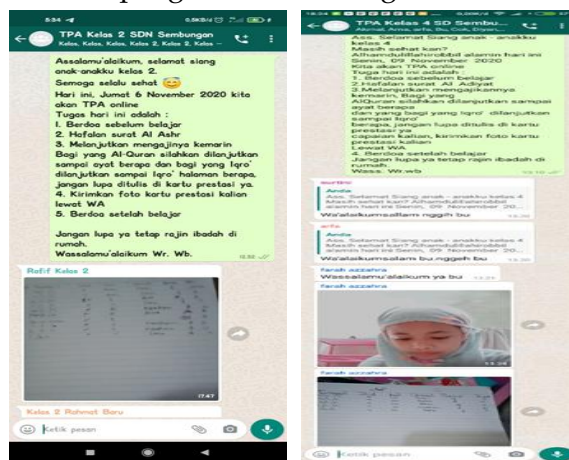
5:34

TPA Kelas 2 SDN Sembungan
Kelas, Kelas, Kelas, Kelas 2, Kelas 2, Kelas

Assalamu'alaikum, selamat siang anak-anakku kelas 2.
Semoga selalu sehat 😊
Hari ini, Jumat 6 November 2020 kita akan TPA online
Tugas hari ini adalah :
1. Berdoa sebelum belajar
2. Hafalan surat Al Ashr
3. Melanjutkan mengajinya kemarin
Bagi yang Al-Quran silahkan dilanjutkan sampai ayat berapa dan bagi yang Iqro' dilanjutkan sampai Iqro' halaman berapa, jangan lupa ditulis di kartu prestasi ya.
4. Kirimkan foto kartu prestasi kalian lewat WA
5. Berdoa setelah belajar

Jangan lupa ya tetap rajin ibadah di rumah.
Wassalamu'alaikum Wr. Wb.
15.52

Rafif Kelas 2
17.47

Kelas 2 Rahmat Baru

Ketik pesan

TPA Kelas 4 SD Sembu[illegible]

Ass. Selamat Siang anak - anakku kelas 4
Masih sehat kan? Alhamdulillahirobbil alamin hari ini Senin, 09 November 2020 kita akan TPA online
Tugas hari ini adalah :
1. Berdoa sebelum belajar
2.Hafalan surat Al Adiyat
3.Melanjutkan mengajikannya kemarin, Bagi yang AlQuran silahkan dilanjutkan sampai ayat berapa dan yang bagi yang Iqro' dilanjutkan sampai Iqro' berapa, jangan lupa ditulis di kartu prestasi ya capaian kalian, kirimkan foto kartu prestasi kalian Lewat WA
4. Berdoa setelah belajar
Jangan lupa ya tetap rajin ibadah di rumah.
Wass. Wr.wb

Anda
Ass. Selamat Siang anak - anakku kelas 4 Masih sehat kan? Alhamdulillahirobbil alamin hari ini Senin, 09 November 20
Wa'alaikumsallam nggih bu

Anda
Ass. Selamat Siang anak - anakku kelas 4 Masih sehat kan? Alhamdulillahirobbil alamin hari ini Senin, 09 November 20
Wa'alaikumsalam bu nggeh bu

Farah azzahra
Wassalamu'alaikum ya bu

Farah azzahra

Ketik pesan